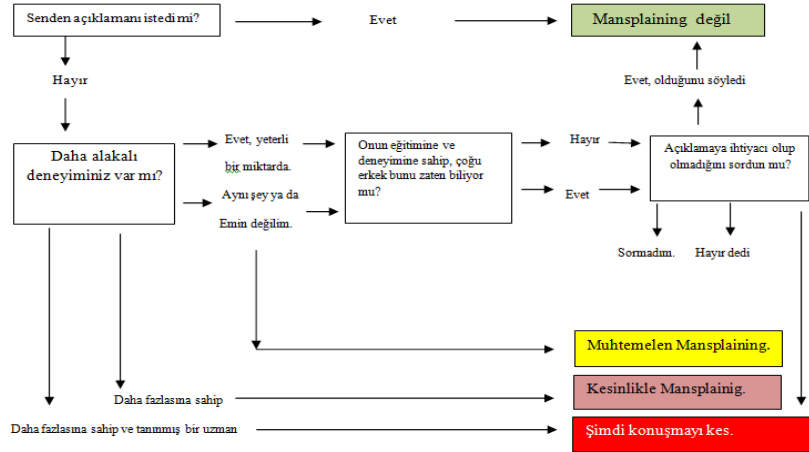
Senden açıklamanı istedi mi?

Evet

Mansplaining değil

Hayır

Evet, olduğunu söyledi

Daha alakalı deneyiminiz var mı?

Evet, yeterli bir miktarda.

Aynı şey ya da Emin değilim.

Onun eğitimine ve deneyimine sahip, çoğu erkek bunu zaten biliyor mu?

Hayır

Evet

Açıklamaya ihtiyacı olup olmadığını sordun mu?

Sormadım.

Hayır dedi

Muhtemelen Mansplaining.

Daha fazlasına sahip

Kesinlikle Mansplainig.

Daha fazlasına sahip ve tanınmış bir uzman

Şimdi konuşmayı kes.